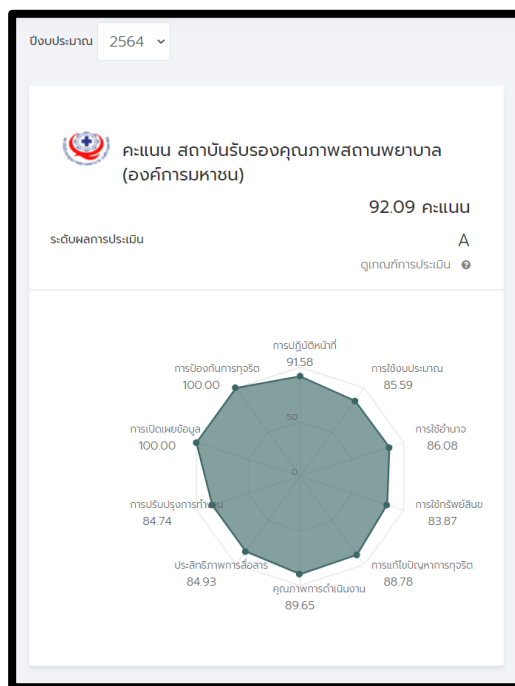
ปีงบประมาณ 2564

คะแนน สถาบันรับรองคุณภาพสถานพยาบาล (องค์การมหาชน)

92.09 คะแนน

ระดับผลการประเมิน

A

ดูเกณฑ์การประเมิน

การปฏิบัติหน้าที่
91.58

การใช้งบประมาณ
85.59

การใช้อำนาจ
86.08

การใช้ทรัพย์สิน
83.87

การแก้ไขปัญหาการทุจริต
88.78

คุณภาพการดำเนินงาน
89.65

ประสิทธิภาพการสื่อสาร
84.93

การปรับปรุงการทำงาน
84.74

การเปิดเผยข้อมูล
100.00

การป้องกันการทุจริต
100.00

50

0